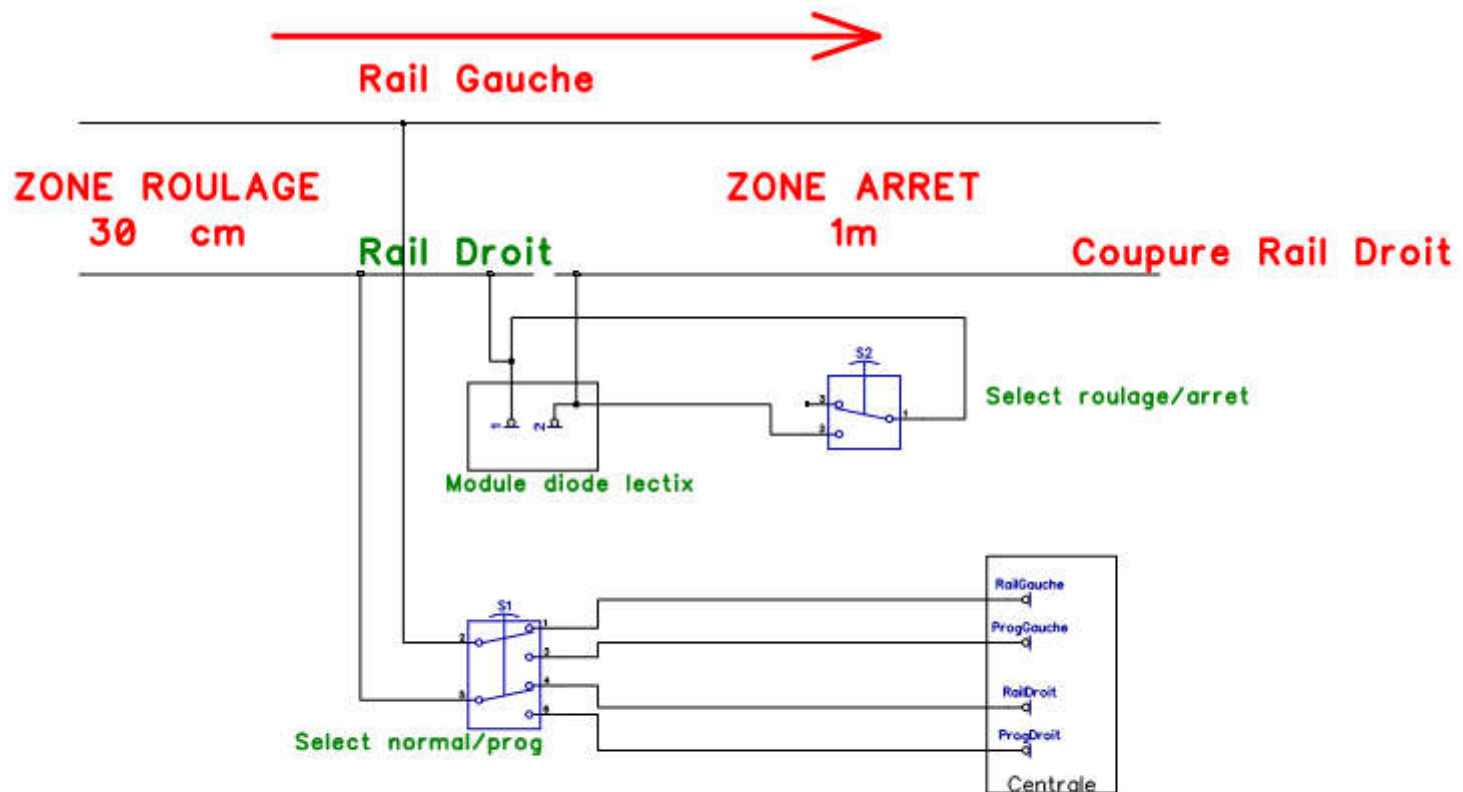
Rail Gauche

ZONE ROULAGE
30 cm

Rail Droit

ZONE ARRET
1m

Coupure Rail Droit

S2

3
2
1

Select roulage/arret

1
2

Module diode lectix

S1

2
1
3
5
4
6

Select normal/prog

RailGauche
ProgGauche
RailDroit
ProgDroit
Centrale